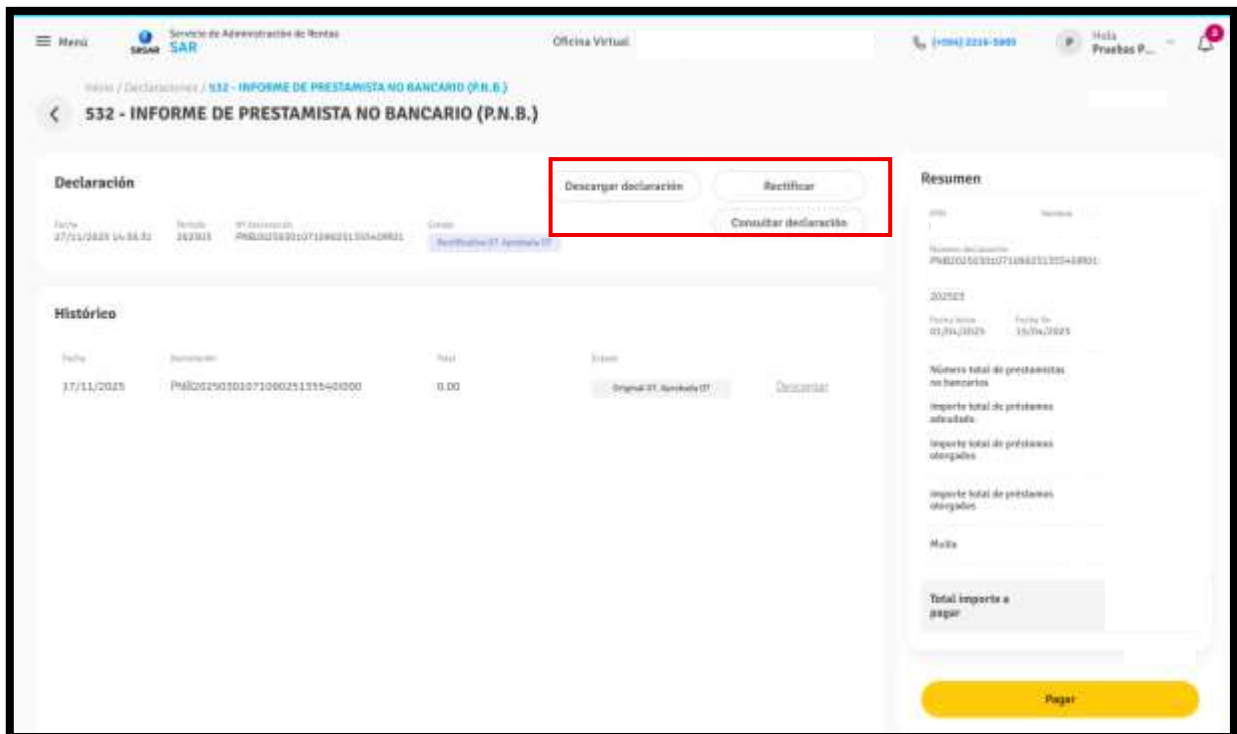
☰ Menú

Servicio de Administración de Rentas
SIGSAR SAR

Oficina Virtual

(+504) 2216-5800

P Hola Pruebas P...

2

Inicio / Declaraciones / 532 - INFORME DE PRESTAMISTA NO BANCARIO (P.N.B.)

532 - INFORME DE PRESTAMISTA NO BANCARIO (P.N.B.)

Declaración

Descargar declaración

Rectificar

Consultar declaración

Fecha 27/11/2025 14:56:31

Período 202505

Nº Declaración PNB2025050107100025135540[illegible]

Estado Rectificativa 07. Aprobada 07

Histórico

| Fecha | Declaración | Total | Estado | |
|---|---|---|---|---|
| 17/11/2025 | PNB20250501071000251355400000 | 0.00 | Original 07. Aprobada 07 | Descargar |

Resumen

RTN

Nombre

Número declaración PNB2025050107100025135540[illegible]

202505

Fecha desde 01/05/2025

Fecha fin 15/06/2025

Número total de prestamistas no bancarios

Importe total de préstamos adeudado

Importe total de préstamos otorgados

Importe total de préstamos otorgados

Multa

Total importe a pagar

Pagar